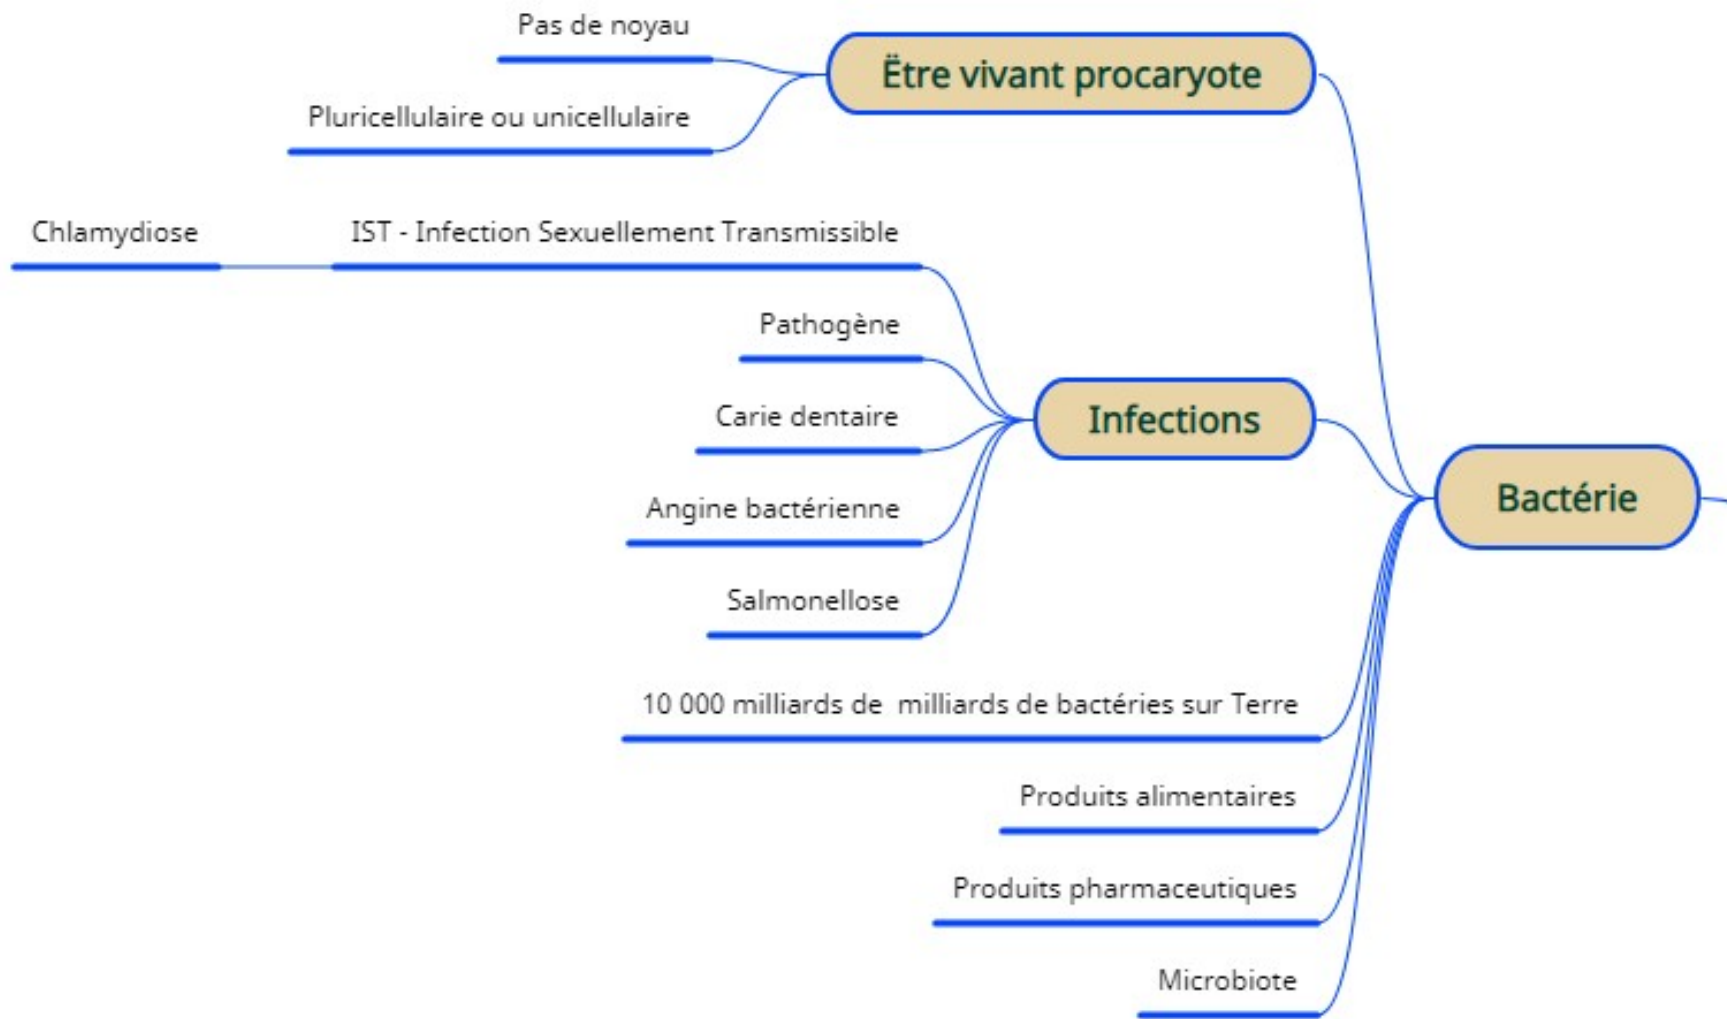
Pas de noyau

Être vivant procaryote

Pluricellulaire ou unicellulaire

Chlamydiose

IST - Infection Sexuellement Transmissible

Pathogène

Carie dentaire

Infections

Angine bactérienne

Bactérie

Salmonellose

10 000 milliards de milliards de bactéries sur Terre

Produits alimentaires

Produits pharmaceutiques

Microbiote